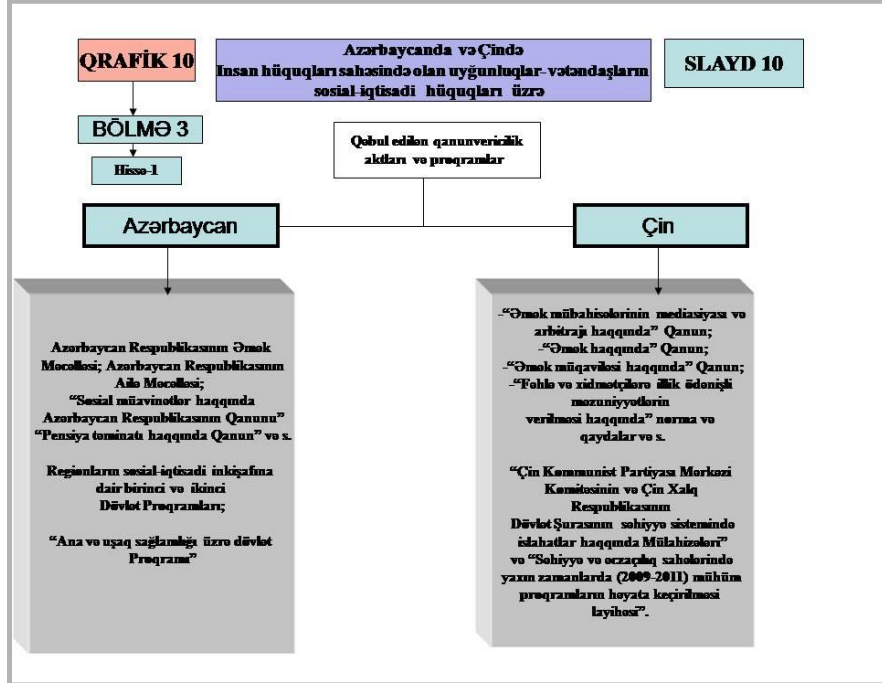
QRAFİK 10

Azərbaycanda və Çində
Insan hüquqları sahəsində olan uyğunluqlar- vətəndaşların sosial-iqtisadi hüquqları üzrə

SLAYD 10

BÖLMƏ 3

Hissə-1

Qəbul edilən qanunvericilik aktları və proqramlar

Azərbaycan

Çin

Azərbaycan Respublikasının Əmək Məcəlləsi; Azərbaycan Respublikasının Ailə Məcəlləsi;
"Sosial müavinətlər haqqında Azərbaycan Respublikasının Qanunu"
"Pensiya təminatı haqqında Qanun" və s.

Regionların sosial-iqtisadi inkişafına dair birinci və ikinci Dövlət Proqramları;

"Ana və uşaq sağlamlığı üzrə dövlət Proqramı"

-"Əmək mübahisələrinin mediasiyası və arbitrajı haqqında" Qanun;
-"Əmək haqqında" Qanun;
-"Əmək müqaviləsi haqqında" Qanun;
-"Fəhlə və xidmətçilərə illik ödənişli məzuniyyətlərin verilməsi haqqında" norma və qaydalar və s.

"Çin Kommunist Partiyası Mərkəzi Komitəsinin və Çin Xalq Respublikasının Dövlət Şurasının səhiyyə sistemində islahatlar haqqında Mülahizələri" və "Səhiyyə və əczaçılıq sahələrində yaxın zamanlarda (2009-2011) mühüm proqramların həyata keçirilməsi layihəsi".